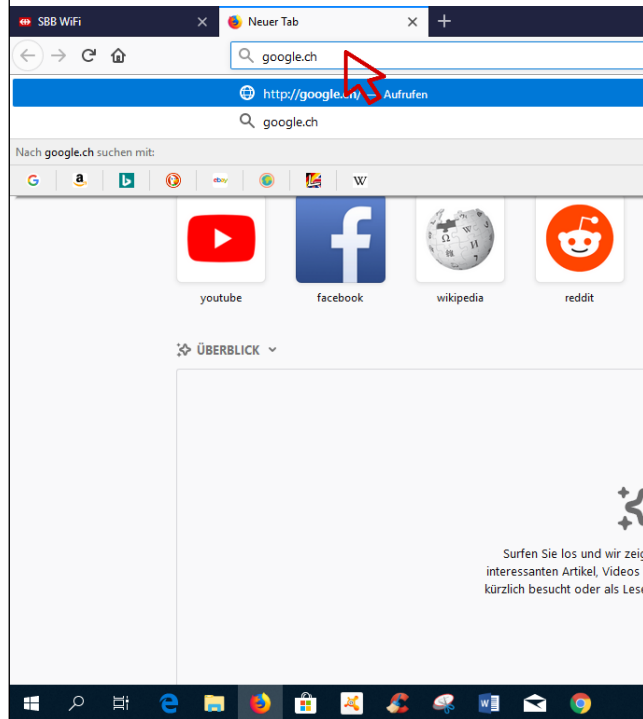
SBB WiFi
Neuer Tab
google.ch
http://google.ch/ — Aufrufen
google.ch
Nach google.ch suchen mit:
ebay
W
youtube
facebook
wikipedia
reddit
ÜBERBLICK
Surfen Sie los und wir zeig
interessanten Artikel, Videos
kürzlich besucht oder als Les